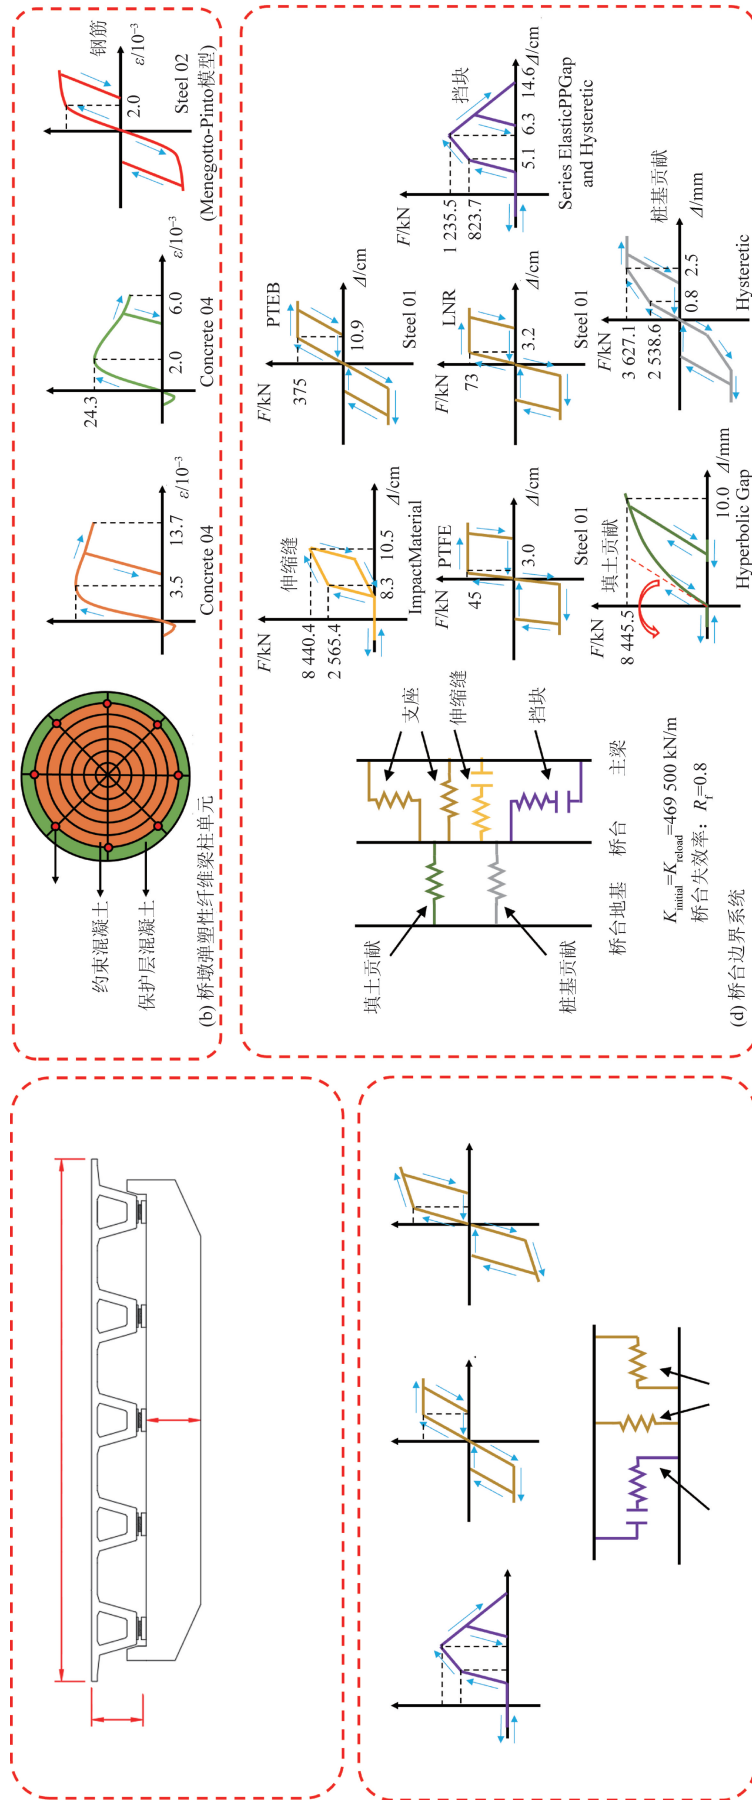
钢筋
$\varepsilon/10^{-3}$
2.0
Steel 02
(Menegotto-Pinto模型)

$\varepsilon/10^{-3}$
24.3
2.0
6.0
Concrete 04

$\varepsilon/10^{-3}$
3.5
13.7
Concrete 04

约束混凝土
保护层混凝土
(b) 桥墩弹塑性纤维梁柱单元

$\Delta$/cm
挡块
$F$/kN
1 235.5
823.7
5.1
6.3
14.6
Series ElasticPPGap and Hysteretic

PTEB
$\Delta$/cm
$F$/kN
375
10.9
Steel 01

LNR
$\Delta$/cm
$F$/kN
73
3.2
Steel 01

桩基贡献
$\Delta$/mm
$F$/kN
3 627.1
2 538.6
0.8
2.5
Hysteretic

伸缩缝
$\Delta$/cm
$F$/kN
8 440.4
2 565.4
8.3
10.5
ImpactMaterial

PTFE
$\Delta$/cm
$F$/kN
45
3.0
Steel 01

填土贡献
$\Delta$/mm
$F$/kN
8 445.5
10.0
Hyperbolic Gap

支座
伸缩缝
挡块
主梁
桥台
桥台地基
填土贡献
桩基贡献
$K_{initial}=K_{reload}=469\ 500$ kN/m
桥台失效率：$R_f=0.8$
(d) 桥台边界系统